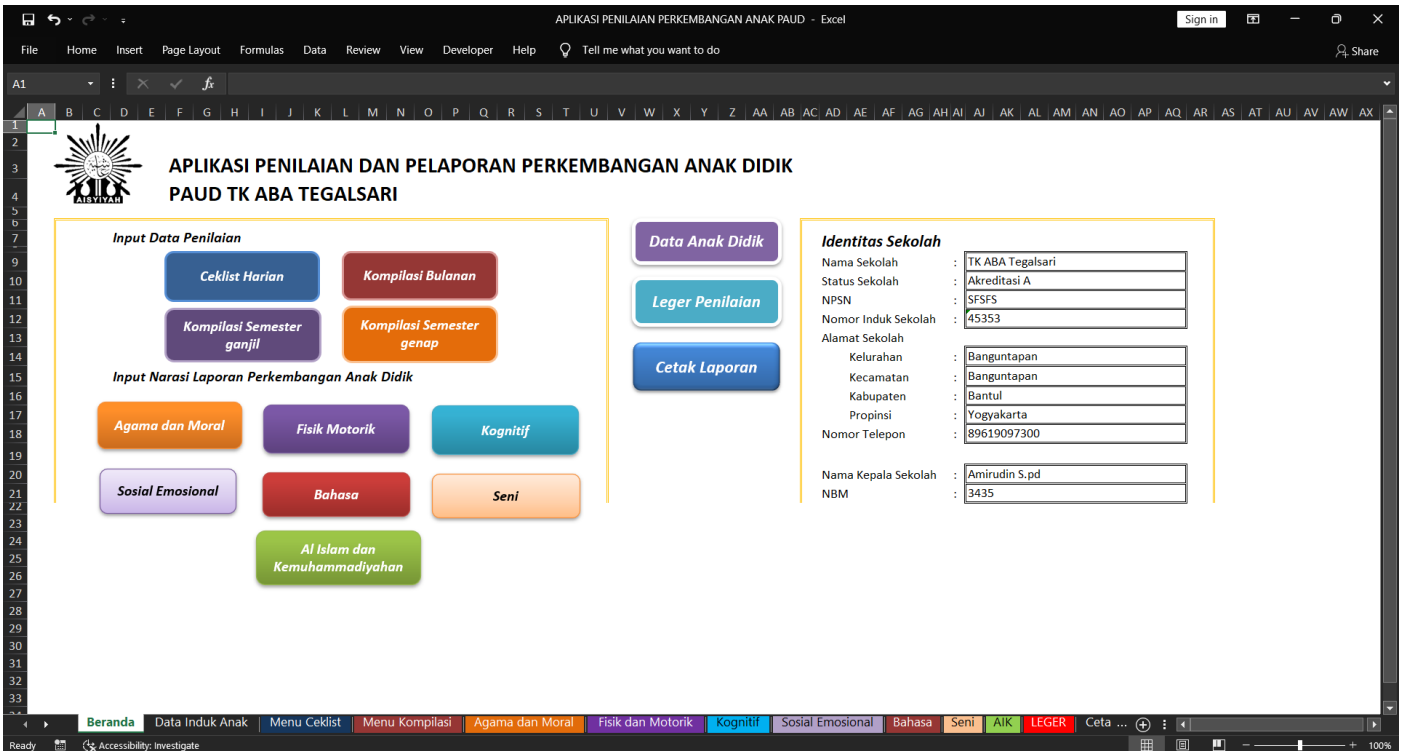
APLIKASI PENILAIAN PERKEMBANGAN ANAK PAUD - Excel

Sign in

File Home Insert Page Layout Formulas Data Review View Developer Help Tell me what you want to do Share

A1

A B C D E F G H I J K L M N O P Q R S T U V W X Y Z AA AB AC AD AE AF AG AH AI AJ AK AL AM AN AO AP AQ AR AS AT AU AV AW AX

AISYIYAH

APLIKASI PENILAIAN DAN PELAPORAN PERKEMBANGAN ANAK DIDIK
PAUD TK ABA TEGALSARI

Input Data Penilaian

Ceklist Harian

Kompilasi Bulanan

Kompilasi Semester ganjil

Kompilasi Semester genap

Input Narasi Laporan Perkembangan Anak Didik

Agama dan Moral

Fisik Motorik

Kognitif

Sosial Emosional

Bahasa

Seni

Al Islam dan Kemuhammadiyahan

Data Anak Didik

Leger Penilaian

Cetak Laporan

Identitas Sekolah

| | | |
|---|---|---|
| Nama Sekolah | : | TK ABA Tegalsari |
| Status Sekolah | : | Akreditasi A |
| NPSN | : | SFSFS |
| Nomor Induk Sekolah | : | 45353 |
| Alamat Sekolah | | |
| Kelurahan | : | Banguntapan |
| Kecamatan | : | Banguntapan |
| Kabupaten | : | Bantul |
| Propinsi | : | Yogyakarta |
| Nomor Telepon | : | 89619097300 |
| Nama Kepala Sekolah | : | Amirudin S.pd |
| NBM | : | 3435 |

Beranda | Data Induk Anak | Menu Ceklist | Menu Kompilasi | Agama dan Moral | Fisik dan Motorik | Kognitif | Sosial Emosional | Bahasa | Seni | AIK | LEGER | Ceta ...

Ready Accessibility: Investigate 100%